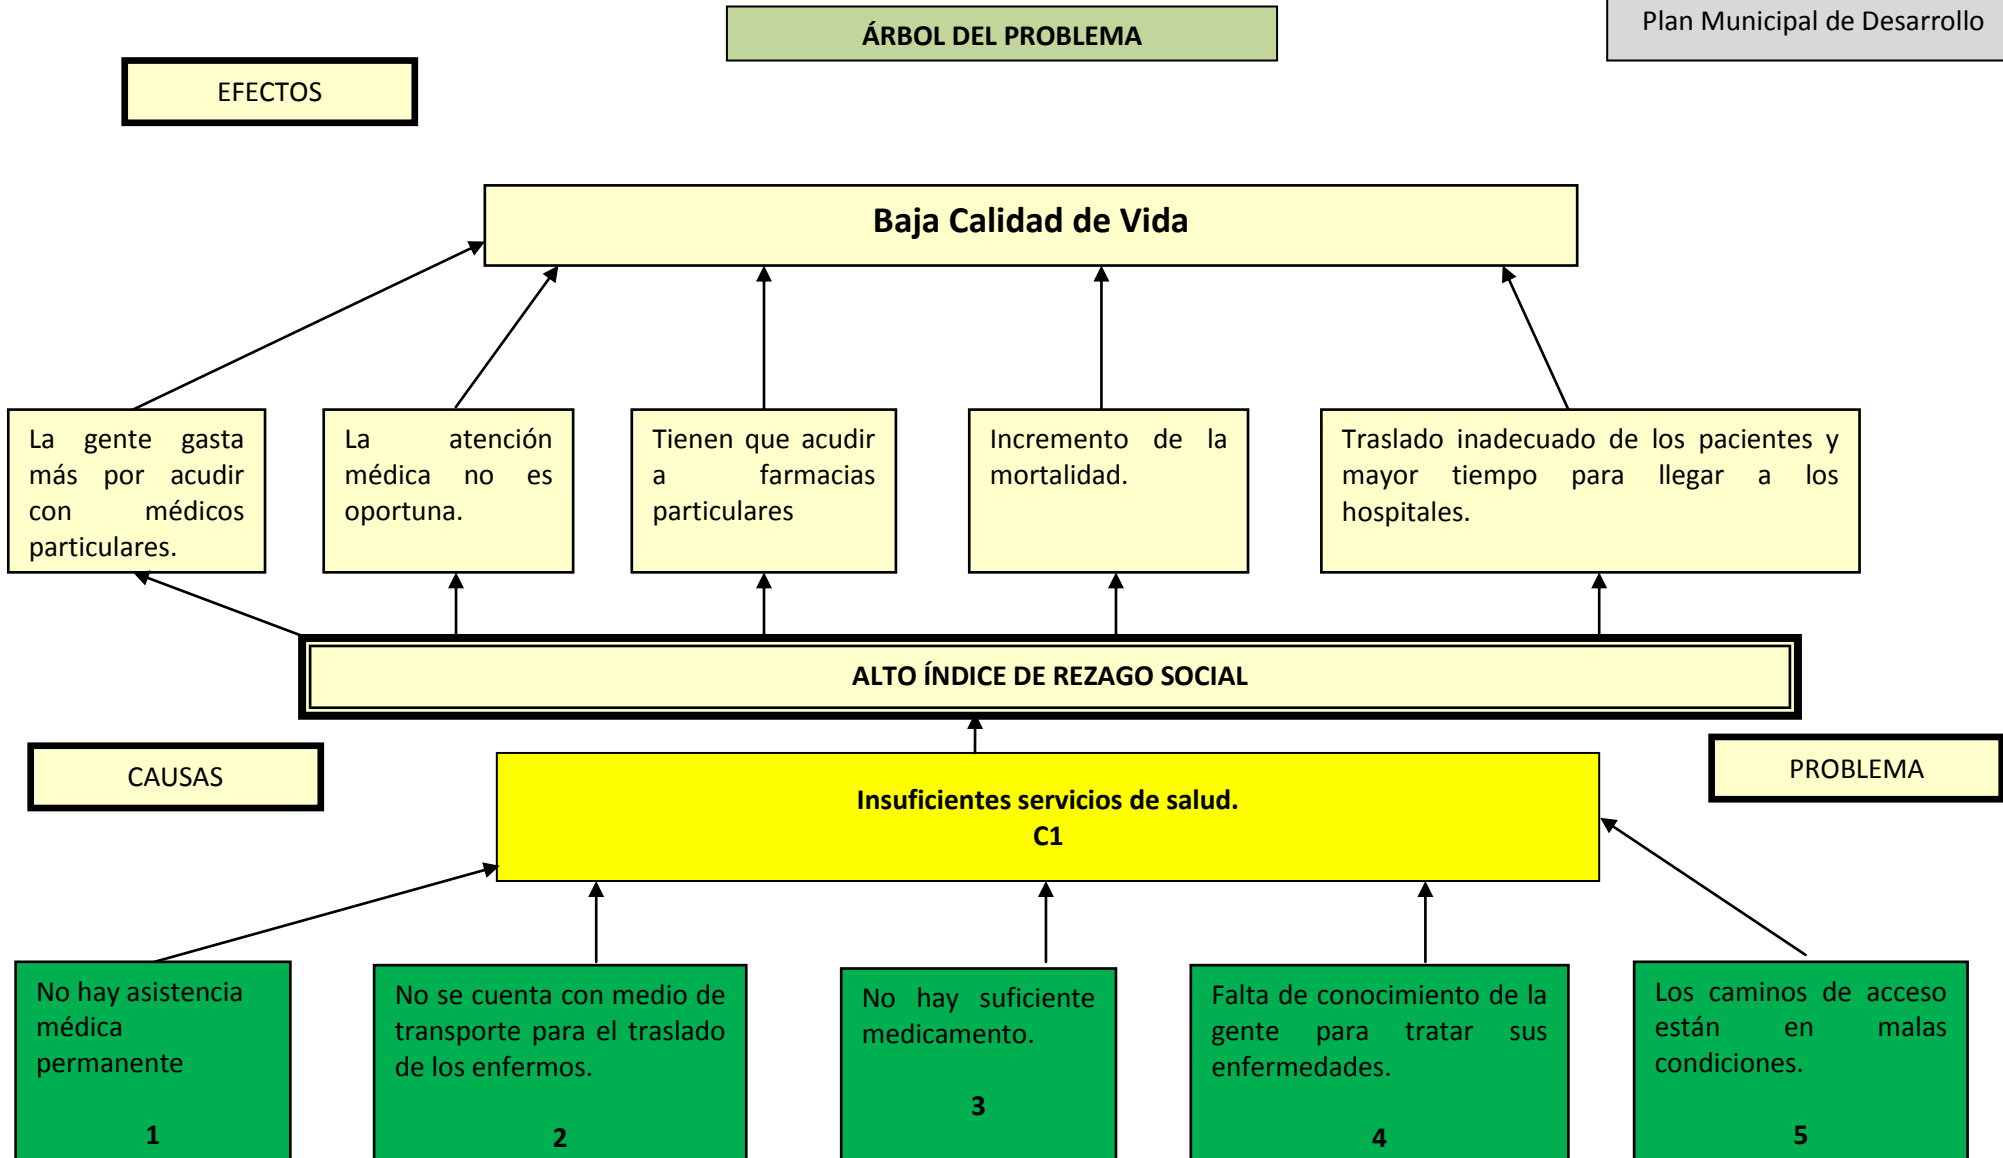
ÁRBOL DEL PROBLEMA

Plan Municipal de Desarrollo

EFECTOS

Baja Calidad de Vida

La gente gasta más por acudir con médicos particulares.

La atención médica no es oportuna.

Tienen que acudir a farmacias particulares

Incremento de la mortalidad.

Traslado inadecuado de los pacientes y mayor tiempo para llegar a los hospitales.

ALTO ÍNDICE DE REZAGO SOCIAL

CAUSAS

PROBLEMA

Insuficientes servicios de salud.
C1

No hay asistencia médica permanente

1

No se cuenta con medio de transporte para el traslado de los enfermos.

2

No hay suficiente medicamento.

3

Falta de conocimiento de la gente para tratar sus enfermedades.

4

Los caminos de acceso están en malas condiciones.

5